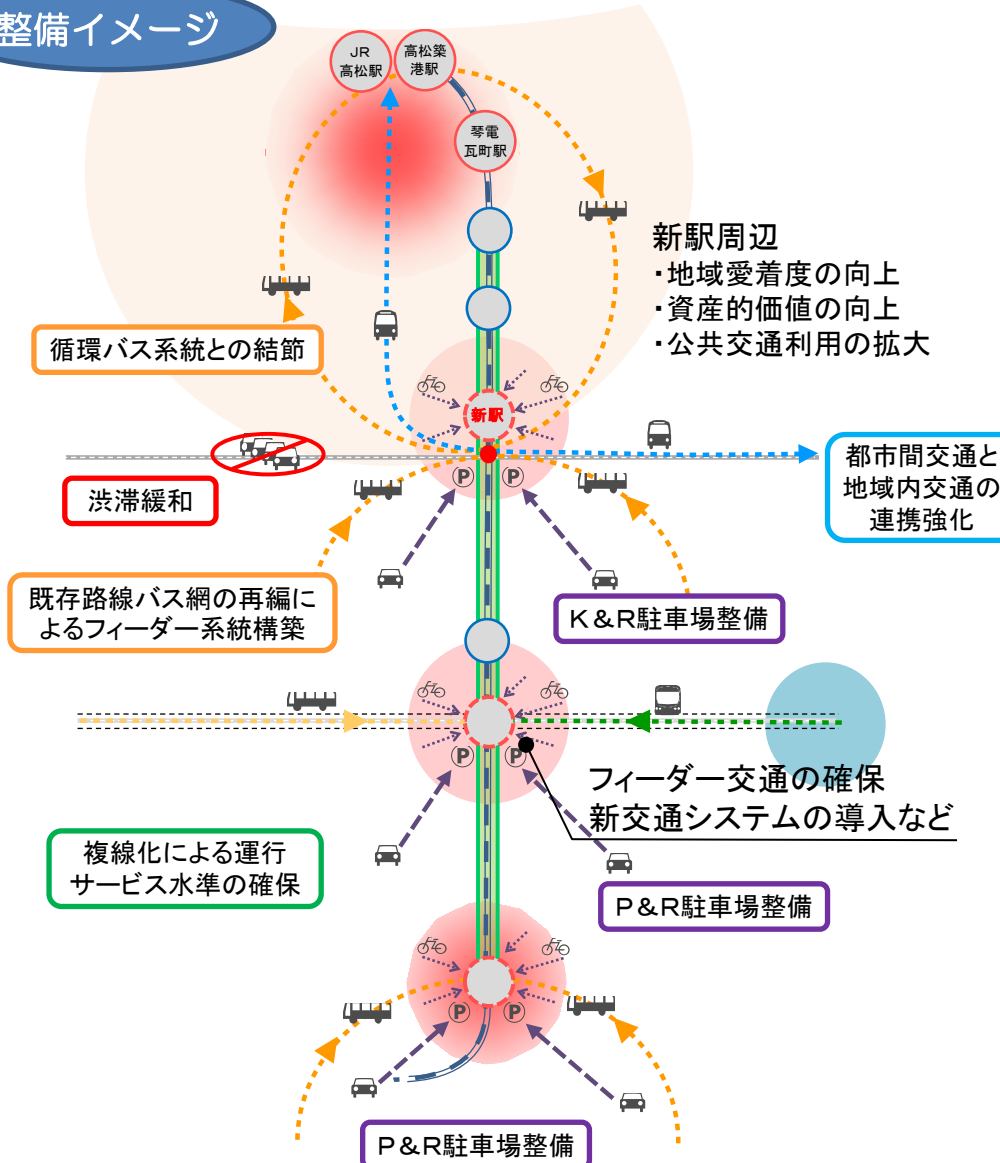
整備イメージ

JR高松駅

高松築港駅

琴電瓦町駅

新駅周辺
・地域愛着度の向上
・資産的価値の向上
・公共交通利用の拡大

循環バス系統との結節

新駅

都市間交通と地域内交通の連携強化

渋滞緩和

P P

既存路線バス網の再編によるフィーダー系統構築

K&R駐車場整備

P P

フィーダー交通の確保
新交通システムの導入など

複線化による運行サービス水準の確保

P&R駐車場整備

P P

P&R駐車場整備